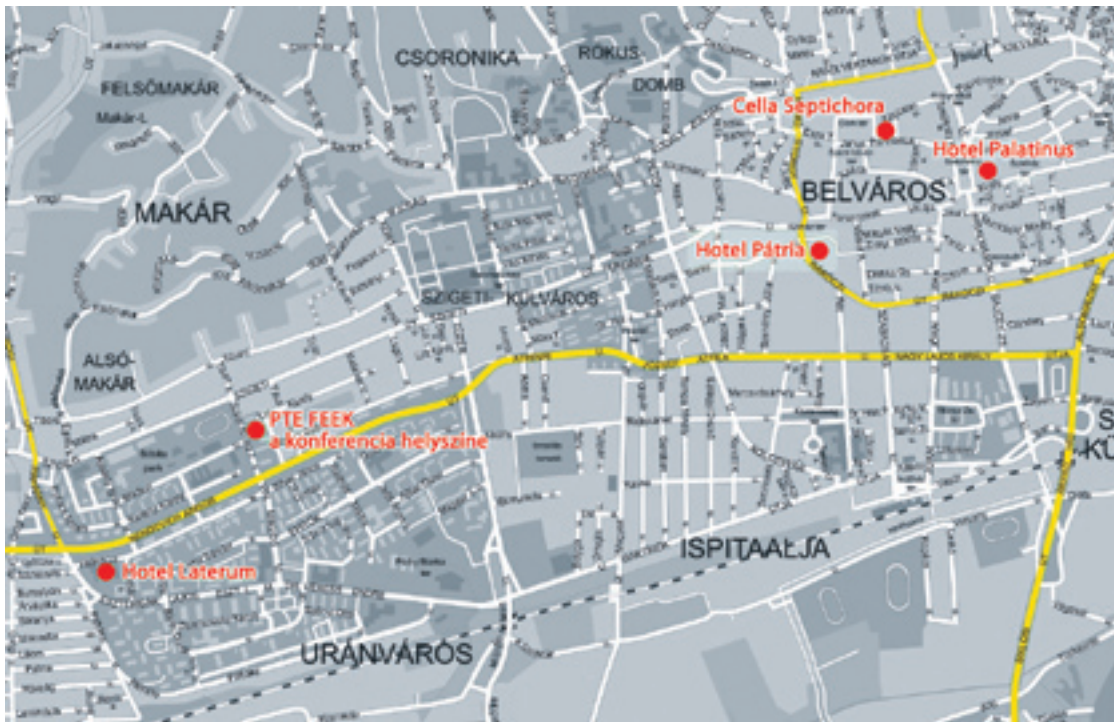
CSORONIKA
RÓKUS
DOMB
FELSŐMAKÁR
Makár-L
Cella Septichora
Hotel Palatinus
MAKÁR
BELVÁROS
Hotel Pátria
SZIGETI KÜLVÁROS
ALSÓ-MAKÁR
PTE FEEK
a konferencia helyszíne
S
KÜ
ISPITAALJA
Hotel Laterum
URÁNVÁROS